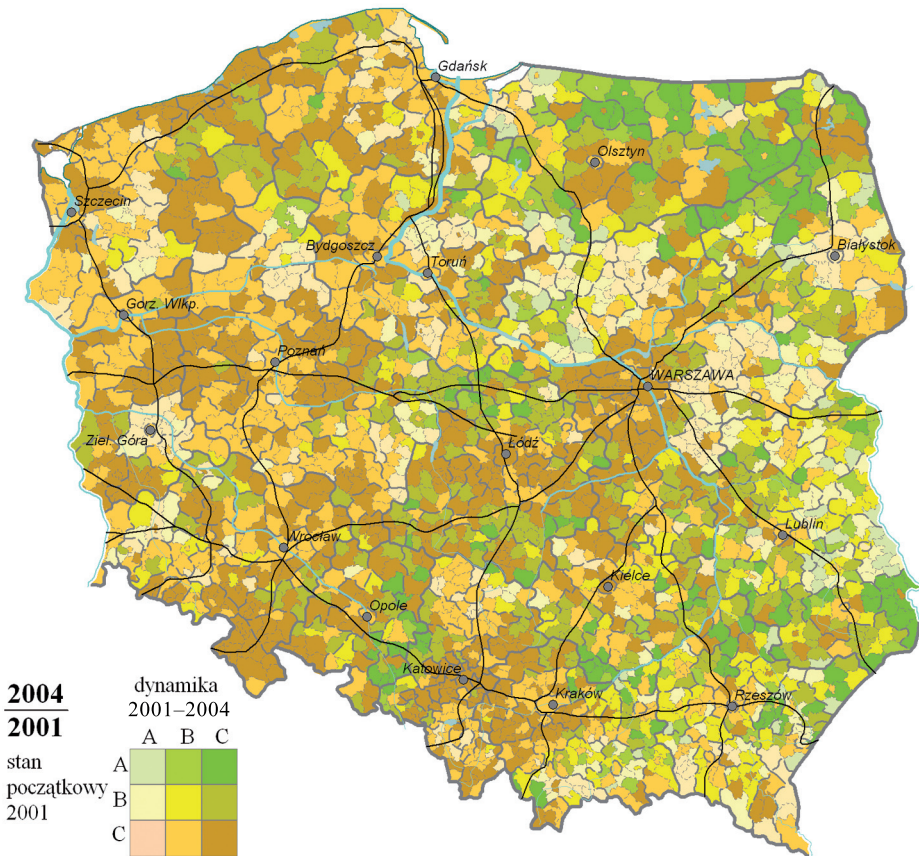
Gdańsk
Olsztyn
Szczecin
Bydgoszcz
Toruń
Białystok
Gorz. Wlkp
Poznań
WARSZAWA
Ziel. Góra
Łódź
Wrocław
Lublin
Kielce
Opole
Katowice
Kraków
Rzeszów

$\frac{2004}{2001}$

dynamika 2001–2004

stan początkowy 2001

| | A | B | C |
|---|---|---|---|
| A | | | |
| B | | | |
| C | | | |